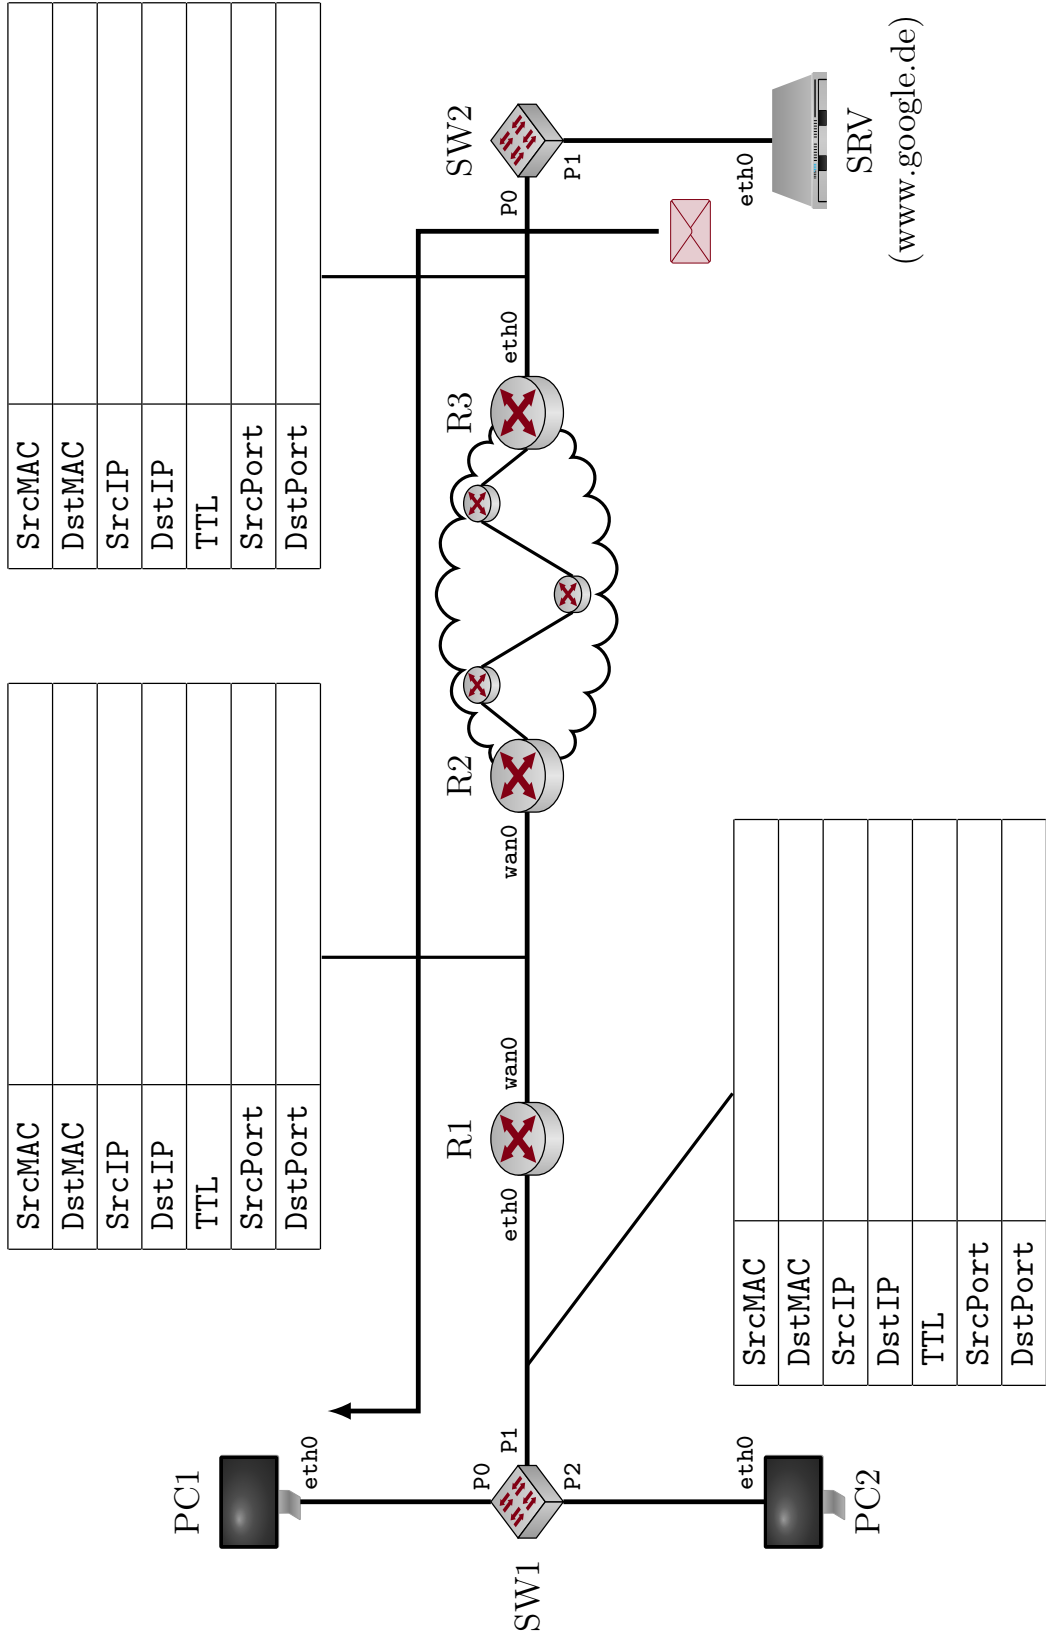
| SrcMAC | |
|---|---|
| DstMAC | |
| SrcIP | |
| DstIP | |
| TTL | |
| SrcPort | |
| DstPort | |

| SrcMAC | |
|---|---|
| DstMAC | |
| SrcIP | |
| DstIP | |
| TTL | |
| SrcPort | |
| DstPort | |

| SrcMAC | |
|---|---|
| DstMAC | |
| SrcIP | |
| DstIP | |
| TTL | |
| SrcPort | |
| DstPort | |

SW2
P0
P1
eth0
SRV
(www.google.de)
R3
eth0
R2
wan0
wan0
R1
eth0
P1
P0
P2
eth0
eth0
PC1
PC2
SW1